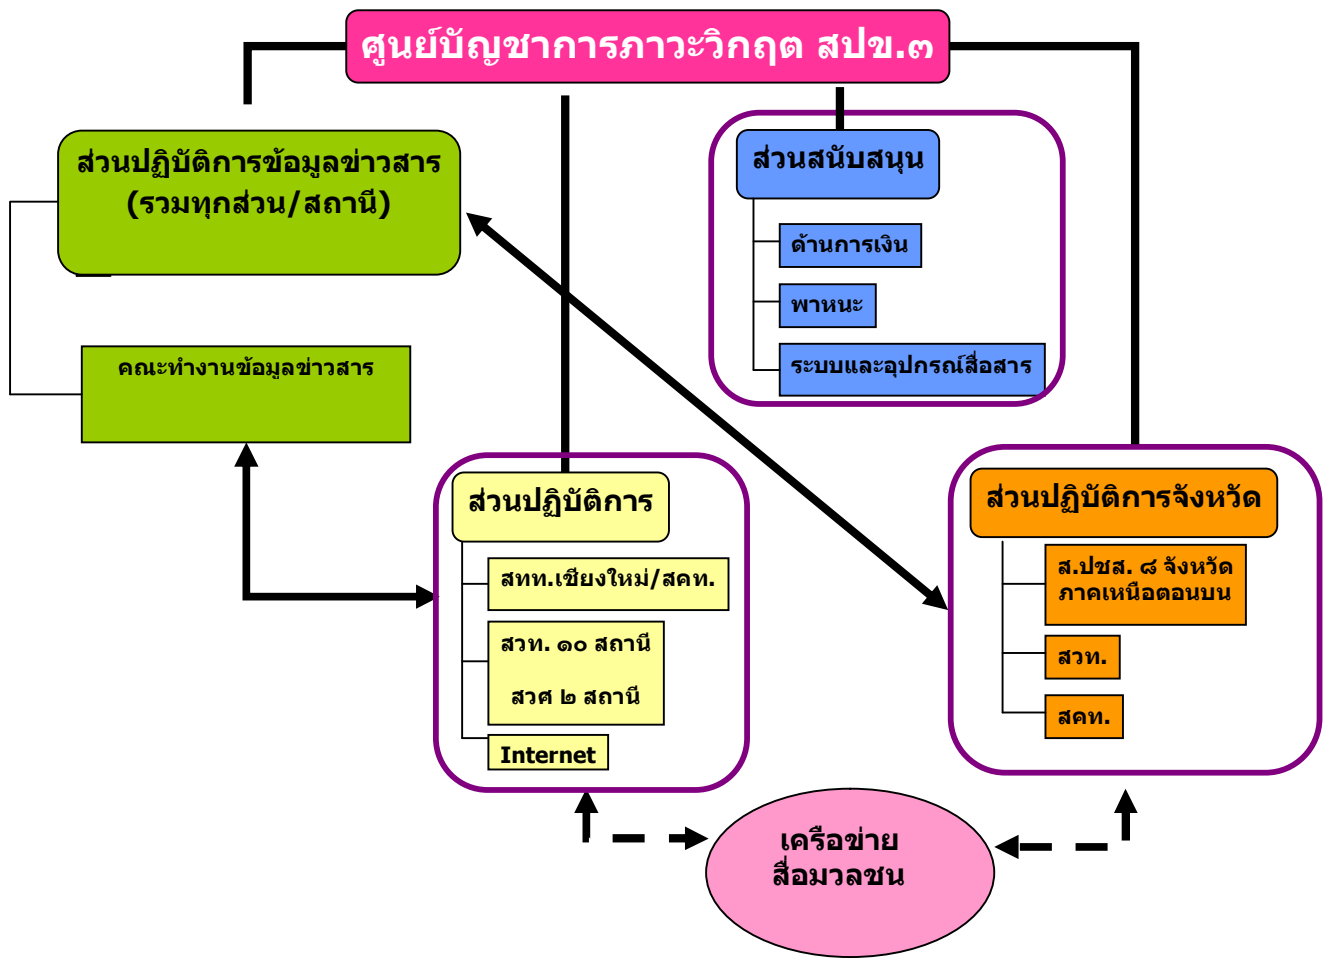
ศูนย์บัญชาการภาวะวิกฤต สปข.๓

ส่วนปฏิบัติการข้อมูลข่าวสาร (รวมทุกส่วน/สถานี)

คณะทำงานข้อมูลข่าวสาร

ส่วนสนับสนุน

ด้านการเงิน

พาหนะ

ระบบและอุปกรณ์สื่อสาร

ส่วนปฏิบัติการ

สทท.เชียงใหม่/สคท.

สวท. ๑๐ สถานี

สวศ ๒ สถานี

Internet

ส่วนปฏิบัติการจังหวัด

ส.ปชส. ๘ จังหวัด ภาคเหนือตอนบน

สวท.

สคท.

เครือข่าย สื่อมวลชน